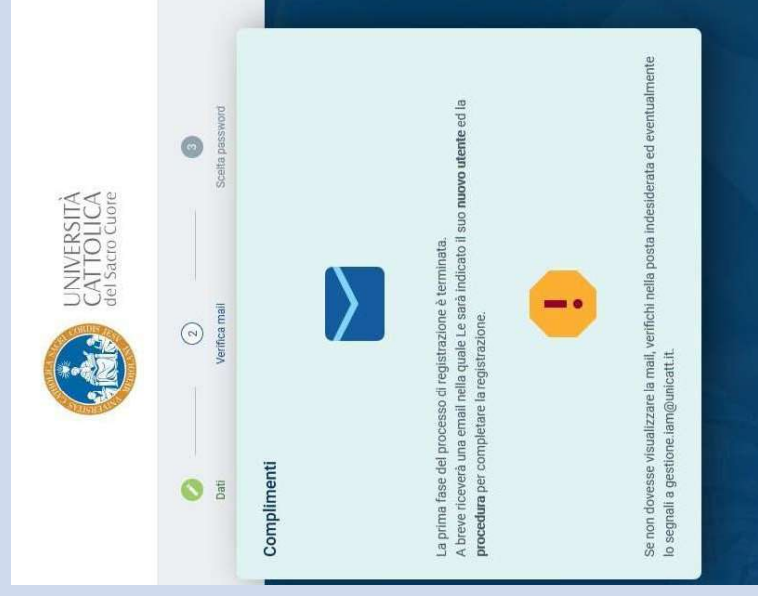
UNIVERSITÀ CATTOLICA del Sacro Cuore

Dati

2
Verifica mail

3
Scelta password

Complimenti

La prima fase del processo di registrazione è terminata.
A breve riceverà una email nella quale Le sarà indicato il suo **nuovo utente** ed la **procedura** per completare la registrazione.

Se non dovesse visualizzare la mail, verifichi nella posta indesiderata ed eventualmente lo segnali a gestione.iam@unicatt.it.